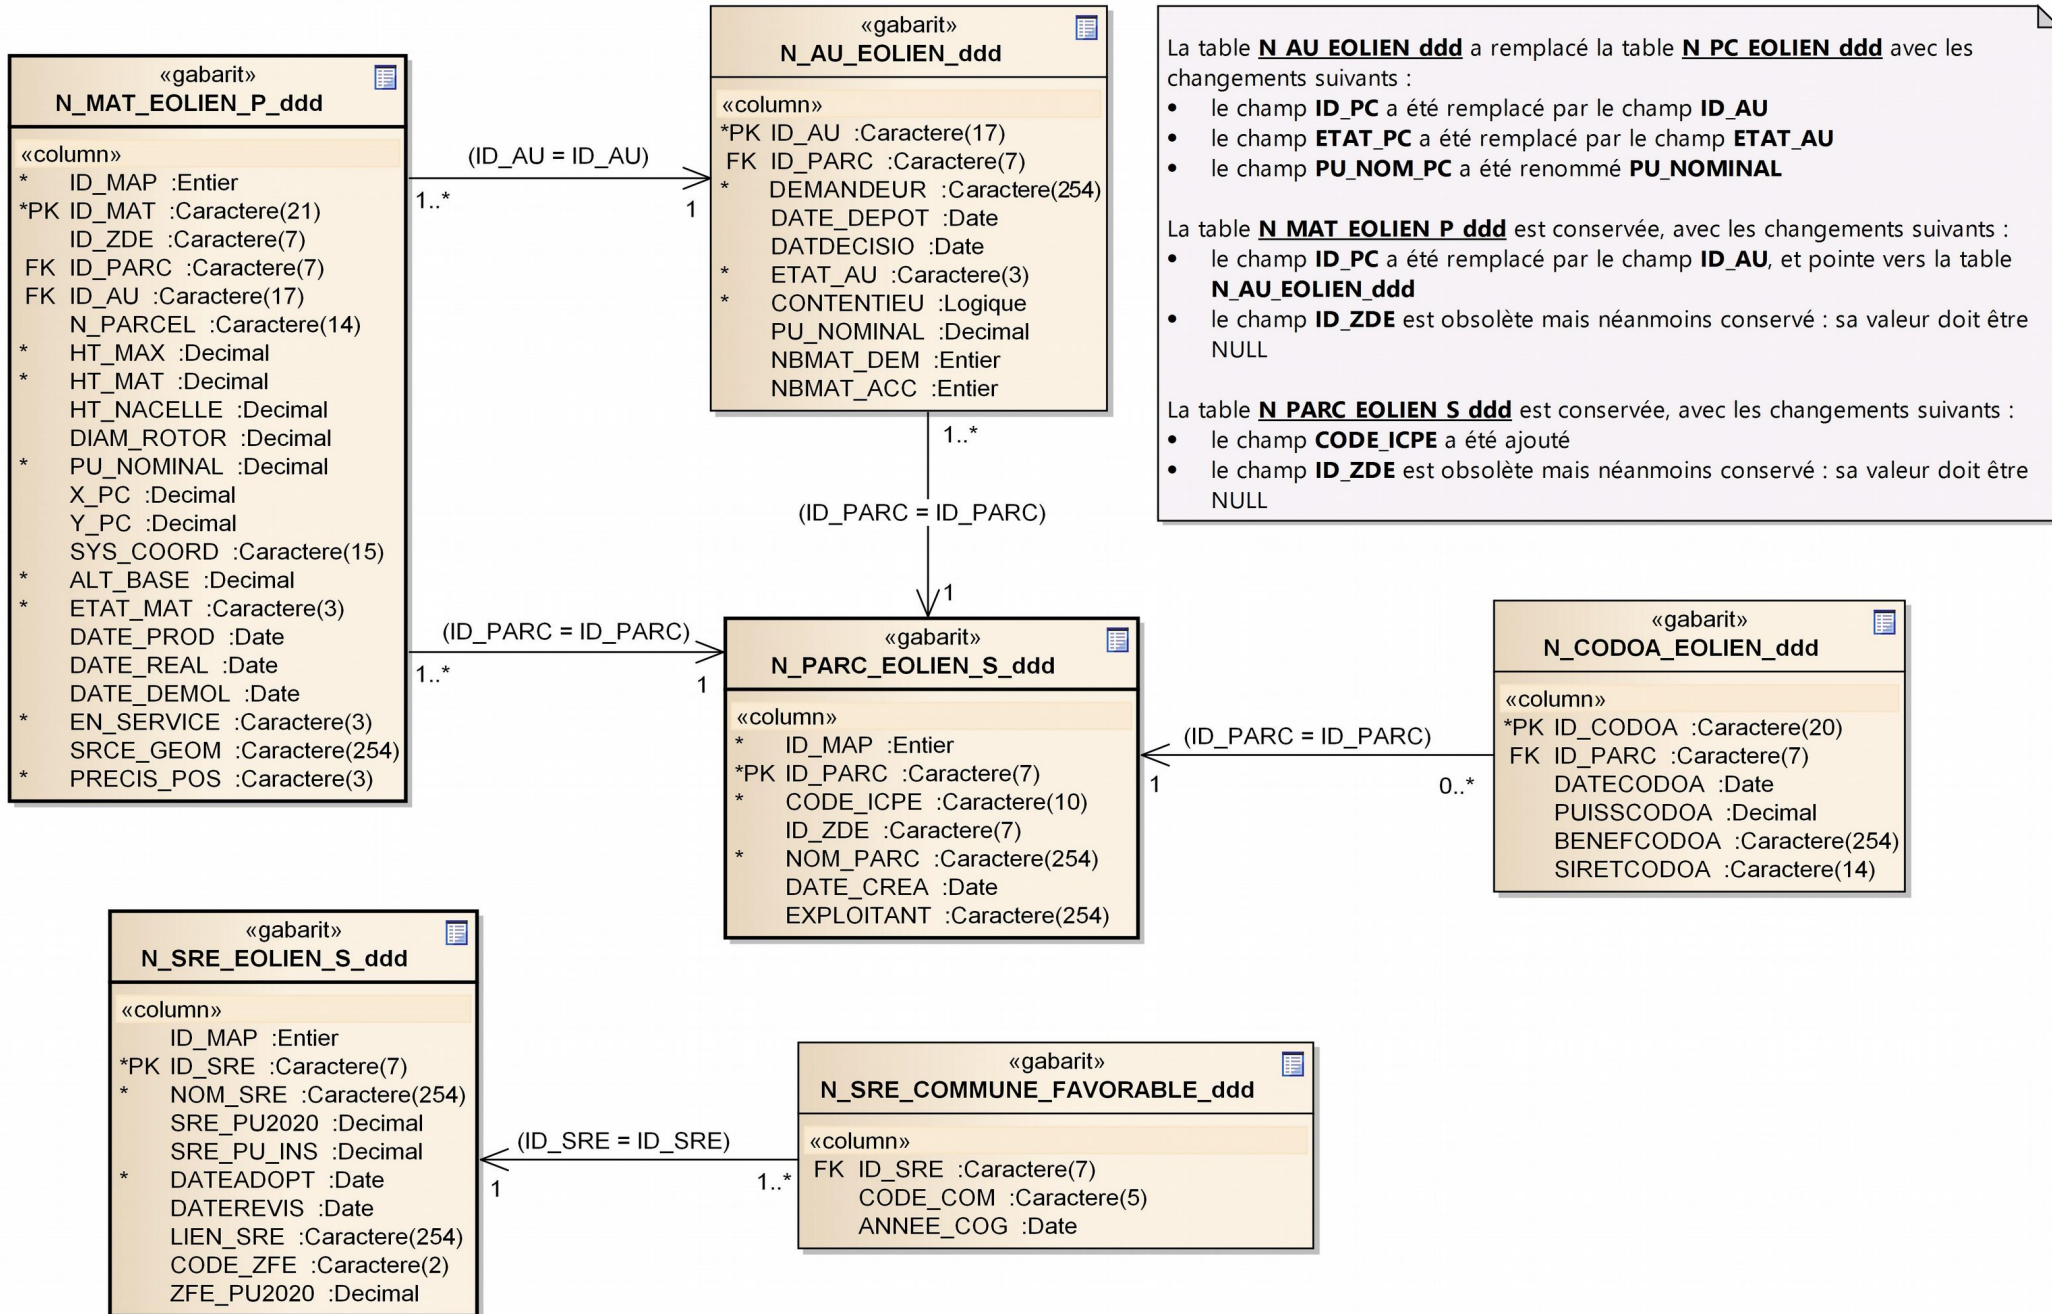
«gabarit»
N_MAT_EOLIEN_P_ddd

«column»
* ID_MAP :Entier
*PK ID_MAT :Caractere(21)
ID_ZDE :Caractere(7)
FK ID_PARC :Caractere(7)
FK ID_AU :Caractere(17)
N_PARCEL :Caractere(14)
* HT_MAX :Decimal
* HT_MAT :Decimal
HT_NACELLE :Decimal
DIAM_ROTOR :Decimal
* PU_NOMINAL :Decimal
X_PC :Decimal
Y_PC :Decimal
SYS_COORD :Caractere(15)
* ALT_BASE :Decimal
* ETAT_MAT :Caractere(3)
DATE_PROD :Date
DATE_REAL :Date
DATE_DEMOL :Date
* EN_SERVICE :Caractere(3)
SRCE_GEOM :Caractere(254)
* PRECIS_POS :Caractere(3)

(ID_AU = ID_AU)
1..*
1

«gabarit»
N_AU_EOLIEN_ddd

«column»
*PK ID_AU :Caractere(17)
FK ID_PARC :Caractere(7)
* DEMANDEUR :Caractere(254)
DATE_DEPOT :Date
DATDECISIO :Date
* ETAT_AU :Caractere(3)
* CONTENTIEU :Logique
PU_NOMINAL :Decimal
NBMAT_DEM :Entier
NBMAT_ACC :Entier

La table N AU EOLIEN ddd a remplacé la table N PC EOLIEN ddd avec les changements suivants :
• le champ ID_PC a été remplacé par le champ ID_AU
• le champ ETAT_PC a été remplacé par le champ ETAT_AU
• le champ PU_NOM_PC a été renommé PU_NOMINAL

La table N MAT EOLIEN P ddd est conservée, avec les changements suivants :
• le champ ID_PC a été remplacé par le champ ID_AU, et pointe vers la table N_AU_EOLIEN_ddd
• le champ ID_ZDE est obsolète mais néanmoins conservé : sa valeur doit être NULL

La table N PARC EOLIEN S ddd est conservée, avec les changements suivants :
• le champ CODE_ICPE a été ajouté
• le champ ID_ZDE est obsolète mais néanmoins conservé : sa valeur doit être NULL

1..*
(ID_PARC = ID_PARC)
1

(ID_PARC = ID_PARC)
1..*
1

«gabarit»
N_PARC_EOLIEN_S_ddd

«column»
* ID_MAP :Entier
*PK ID_PARC :Caractere(7)
* CODE_ICPE :Caractere(10)
ID_ZDE :Caractere(7)
* NOM_PARC :Caractere(254)
DATE_CREA :Date
EXPLOITANT :Caractere(254)

(ID_PARC = ID_PARC)
1
0..*

«gabarit»
N_CODOA_EOLIEN_ddd

«column»
*PK ID_CODOA :Caractere(20)
FK ID_PARC :Caractere(7)
DATECODOA :Date
PUISSCODOA :Decimal
BENEFCODOA :Caractere(254)
SIRETCODOA :Caractere(14)

«gabarit»
N_SRE_EOLIEN_S_ddd

«column»
ID_MAP :Entier
*PK ID_SRE :Caractere(7)
* NOM_SRE :Caractere(254)
SRE_PU2020 :Decimal
SRE_PU_INS :Decimal
* DATEADOPT :Date
DATEREVIS :Date
LIEN_SRE :Caractere(254)
CODE_ZFE :Caractere(2)
ZFE_PU2020 :Decimal

(ID_SRE = ID_SRE)
1
1..*

«gabarit»
N_SRE_COMMUNE_FAVORABLE_ddd

«column»
FK ID_SRE :Caractere(7)
CODE_COM :Caractere(5)
ANNEE_COG :Date